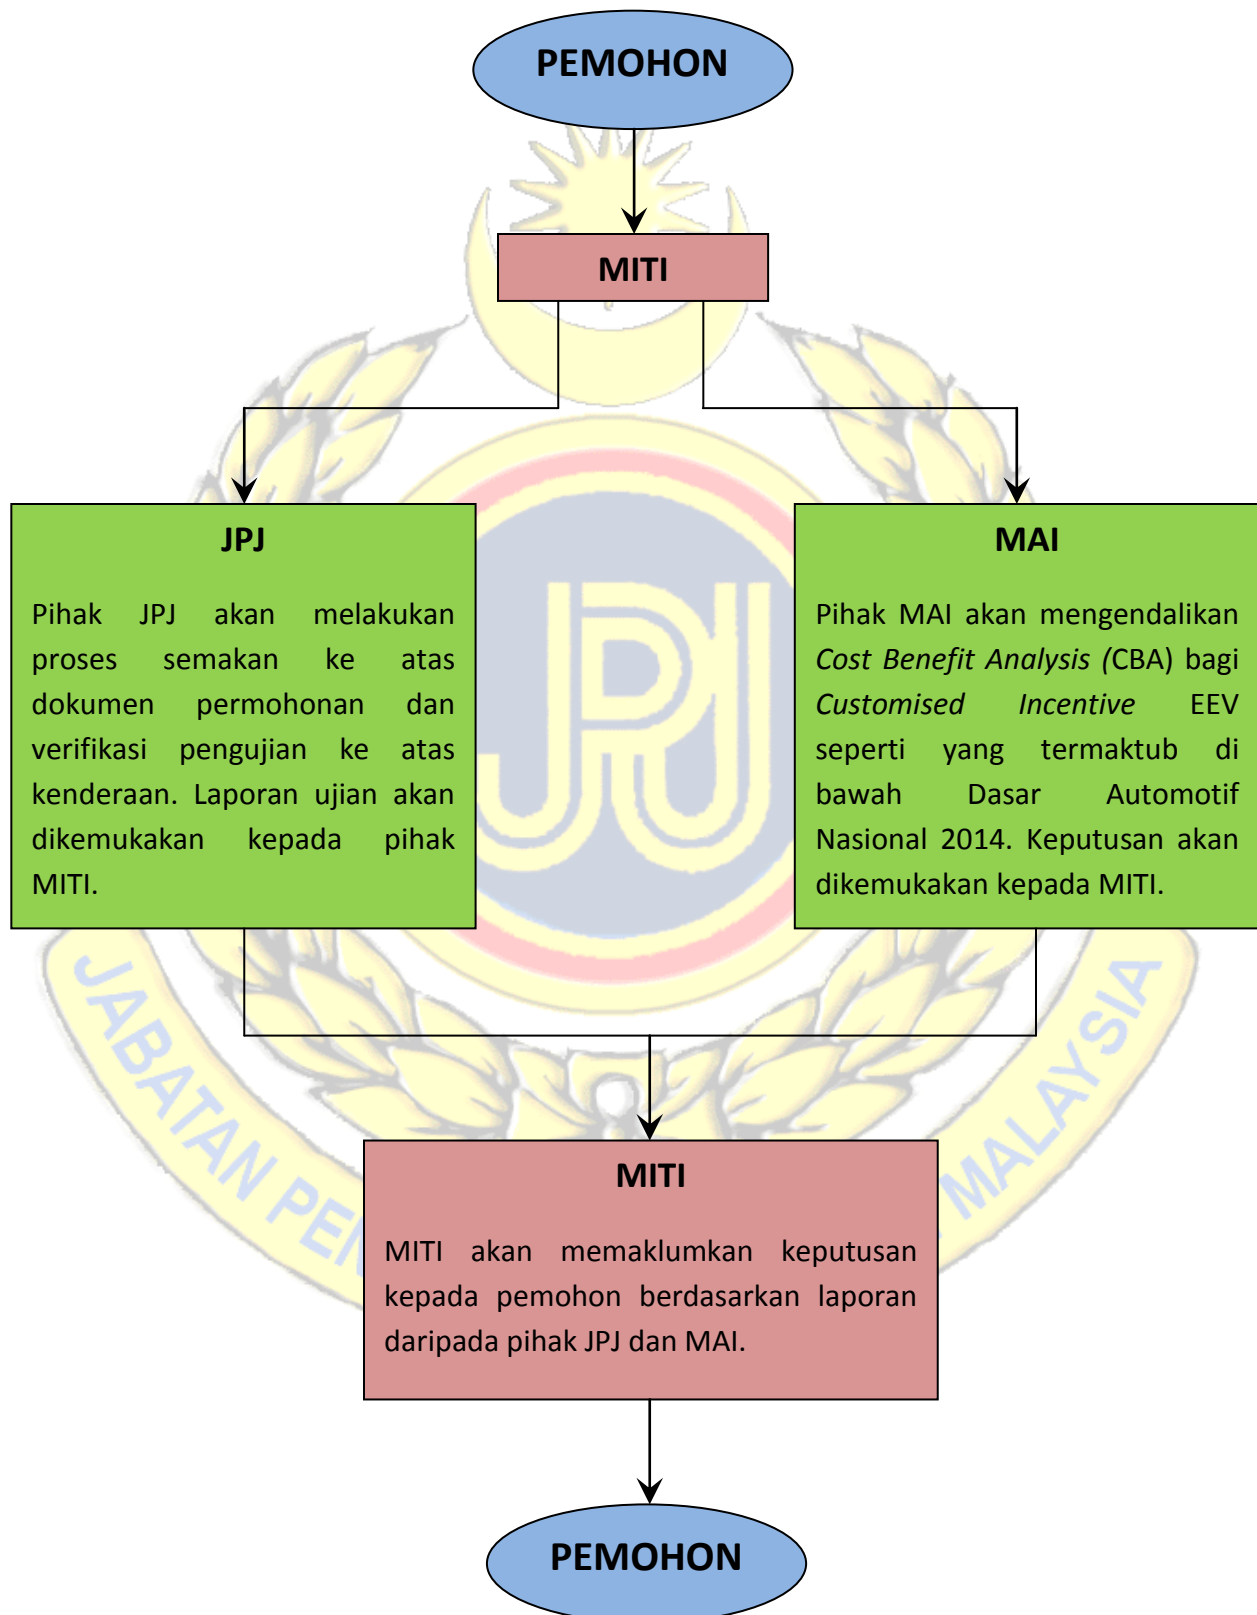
PEMOHON

MITI

JPJ

Pihak JPJ akan melakukan proses semakan ke atas dokumen permohonan dan verifikasi pengujian ke atas kenderaan. Laporan ujian akan dikemukakan kepada pihak MITI.

MAI

Pihak MAI akan mengendalikan *Cost Benefit Analysis* (CBA) bagi *Customised Incentive* EEV seperti yang termaktub di bawah Dasar Automotif Nasional 2014. Keputusan akan dikemukakan kepada MITI.

JPJ

JABATAN PE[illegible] MALAYSIA

MITI

MITI akan memaklumkan keputusan kepada pemohon berdasarkan laporan daripada pihak JPJ dan MAI.

PEMOHON